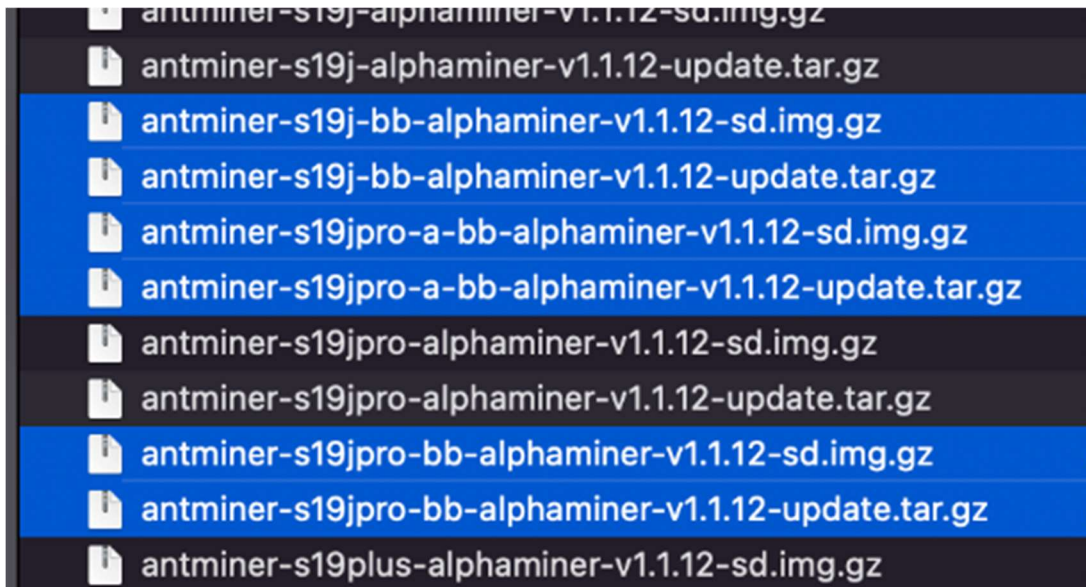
antminer-s19j-alphaminer-v1.1.12-sd.img.gz
antminer-s19j-alphaminer-v1.1.12-update.tar.gz
antminer-s19j-bb-alphaminer-v1.1.12-sd.img.gz
antminer-s19j-bb-alphaminer-v1.1.12-update.tar.gz
antminer-s19jpro-a-bb-alphaminer-v1.1.12-sd.img.gz
antminer-s19jpro-a-bb-alphaminer-v1.1.12-update.tar.gz
antminer-s19jpro-alphaminer-v1.1.12-sd.img.gz
antminer-s19jpro-alphaminer-v1.1.12-update.tar.gz
antminer-s19jpro-bb-alphaminer-v1.1.12-sd.img.gz
antminer-s19jpro-bb-alphaminer-v1.1.12-update.tar.gz
antminer-s19plus-alphaminer-v1.1.12-sd.img.gz